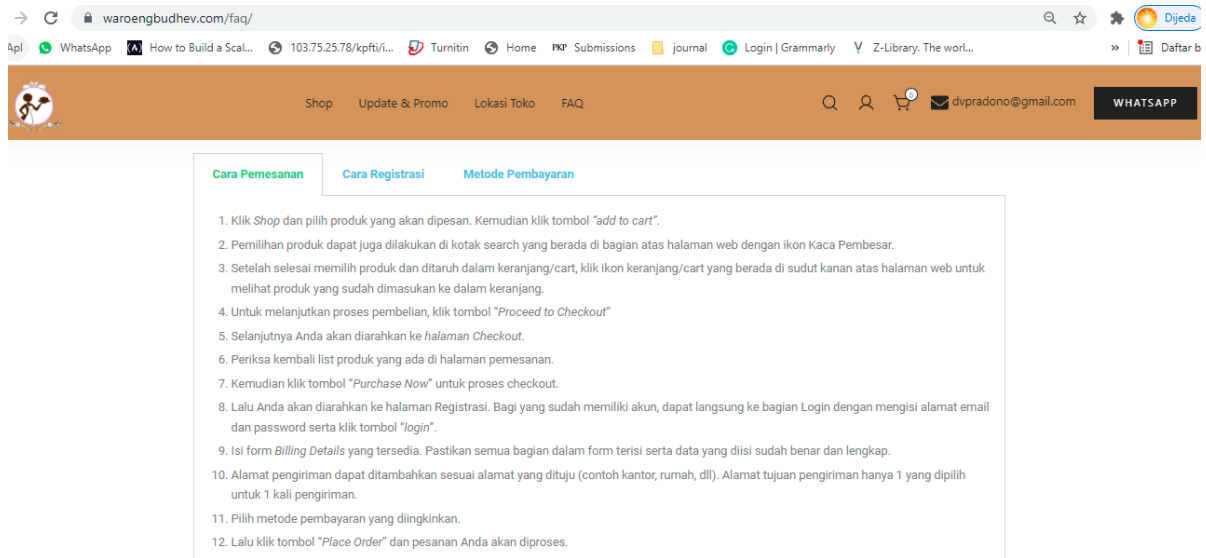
waroengbudhev.com/faq/

Dijeda

Apl WhatsApp How to Build a Scal... 103.75.25.78/kpfti/i... Turnitin Home Submissions journal Login | Grammarly Z-Library. The worl... » Daftar b

Shop Update & Promo Lokasi Toko FAQ

0

dvpradono@gmail.com

WHATSAPP

Cara Pemesanan Cara Registrasi Metode Pembayaran

1. Klik *Shop* dan pilih produk yang akan dipesan. Kemudian klik tombol *"add to cart"*.
2. Pemilihan produk dapat juga dilakukan di kotak search yang berada di bagian atas halaman web dengan ikon Kaca Pembesar.
3. Setelah selesai memilih produk dan ditaruh dalam keranjang/cart, klik ikon keranjang/cart yang berada di sudut kanan atas halaman web untuk melihat produk yang sudah dimasukan ke dalam keranjang.
4. Untuk melanjutkan proses pembelian, klik tombol "*Proceed to Checkout*"
5. Selanjutnya Anda akan diarahkan ke *halaman Checkout*.
6. Periksa kembali list produk yang ada di halaman pemesanan.
7. Kemudian klik tombol "*Purchase Now*" untuk proses checkout.
8. Lalu Anda akan diarahkan ke halaman Registrasi. Bagi yang sudah memiliki akun, dapat langsung ke bagian Login dengan mengisi alamat email dan password serta klik tombol "*login*".
9. Isi form *Billing Details* yang tersedia. Pastikan semua bagian dalam form terisi serta data yang diisi sudah benar dan lengkap.
10. Alamat pengiriman dapat ditambahkan sesuai alamat yang dituju (contoh kantor, rumah, dll). Alamat tujuan pengiriman hanya 1 yang dipilih untuk 1 kali pengiriman.
11. Pilih metode pembayaran yang diingkinkan.
12. Lalu klik tombol "*Place Order*" dan pesanan Anda akan diproses.